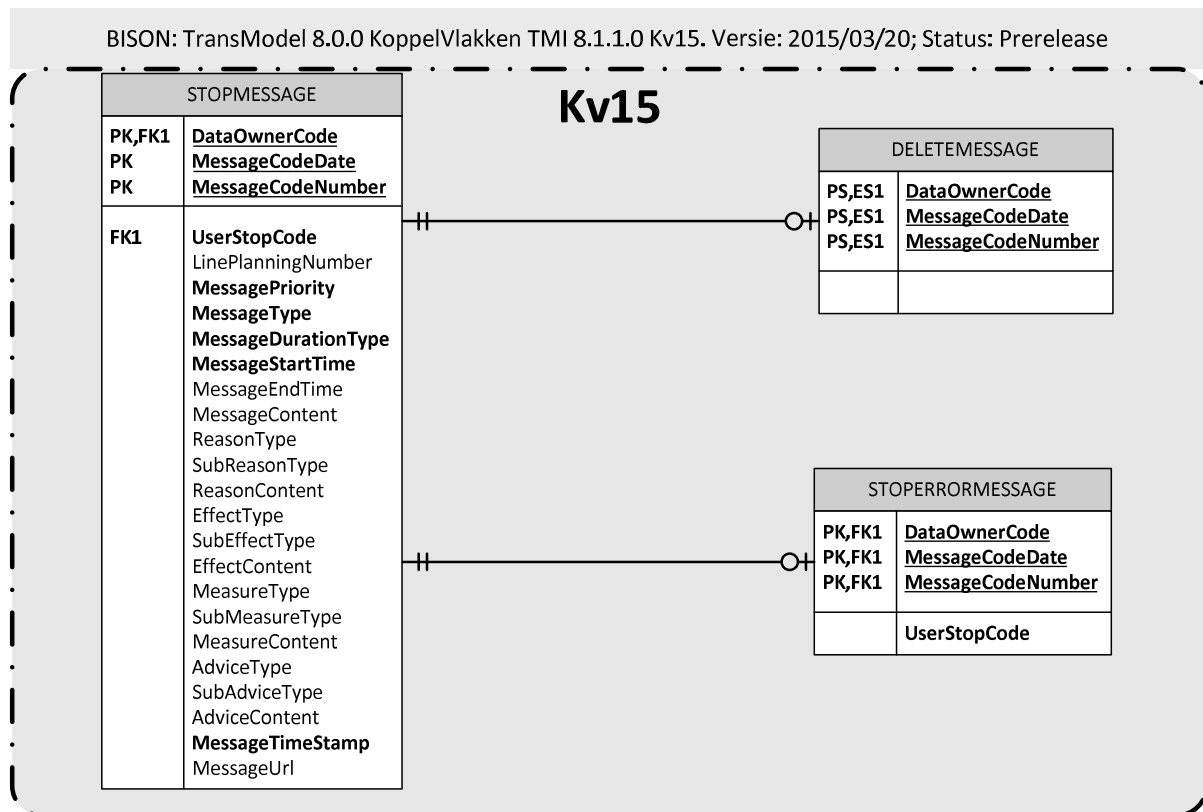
BISON: TransModel 8.0.0 KoppelVlakken TMI 8.1.1.0 Kv15. Versie: 2015/03/20; Status: Prerelease

Kv15

STOPMESSAGE

| | |
|---|---|
| PK,FK1 | DataOwnerCode |
| PK | MessageCodeDate |
| PK | MessageCodeNumber |
| FK1 | UserStopCode |
| | LinePlanningNumber |
| | MessagePriority |
| | MessageType |
| | MessageDurationType |
| | MessageStartTime |
| | MessageEndTime |
| | MessageContent |
| | ReasonType |
| | SubReasonType |
| | ReasonContent |
| | EffectType |
| | SubEffectType |
| | EffectContent |
| | MeasureType |
| | SubMeasureType |
| | MeasureContent |
| | AdviceType |
| | SubAdviceType |
| | AdviceContent |
| | MessageTimeStamp |
| | MessageUrl |

DELETEMESSAGE

| | |
|---|---|
| PS,ES1 | DataOwnerCode |
| PS,ES1 | MessageCodeDate |
| PS,ES1 | MessageCodeNumber |

STOPERRORMESSAGE

| | |
|---|---|
| PK,FK1 | DataOwnerCode |
| PK,FK1 | MessageCodeDate |
| PK,FK1 | MessageCodeNumber |
| | UserStopCode |